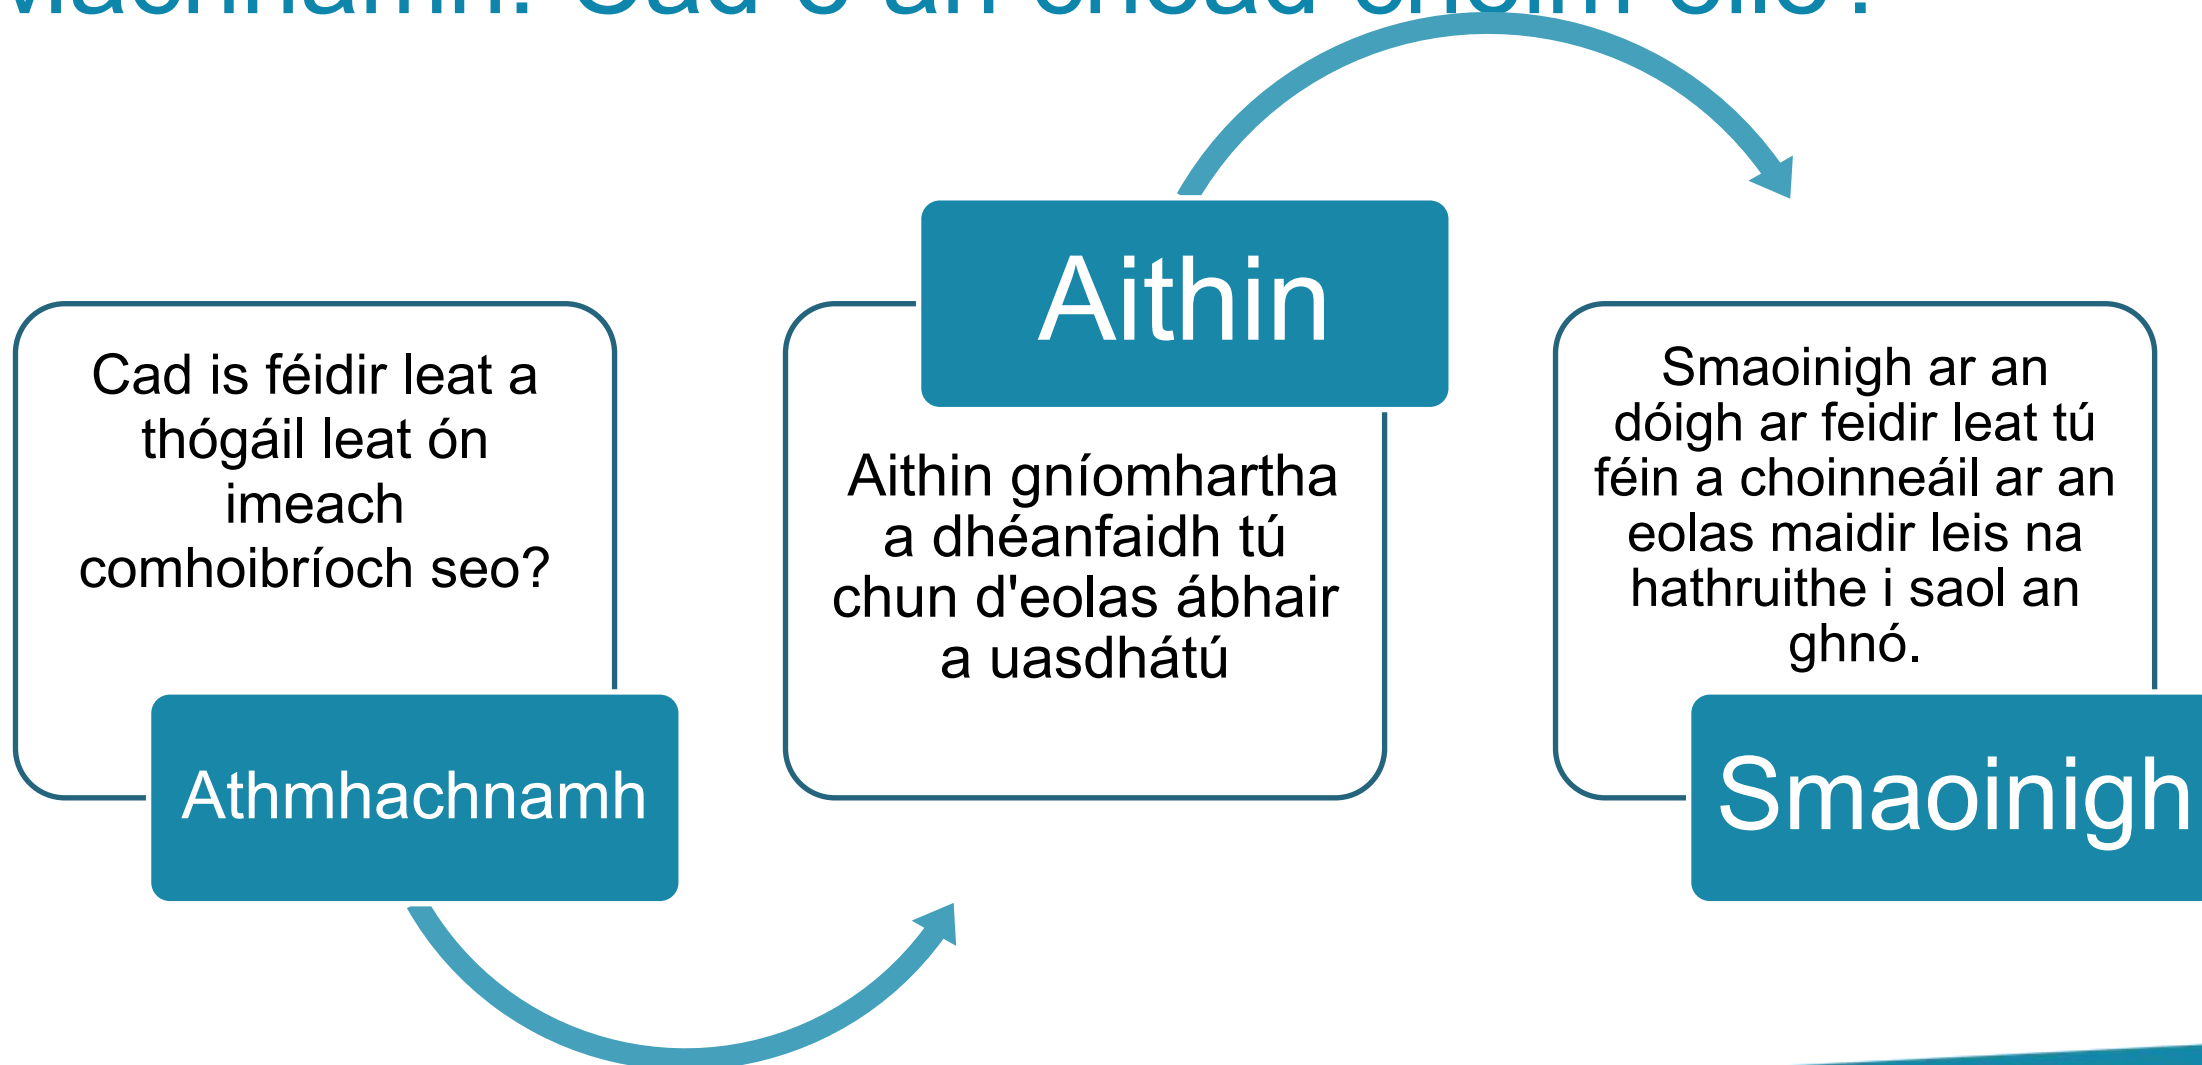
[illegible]

Cad is féidir leat a thógáil leat ón imeach comhoibríoch seo?

Athmhachnamh

Aithin

Aithin gníomhartha a dhéanfaidh tú chun d'eolas ábhair a uasdhátú

Smaoinigh ar an dóigh ar feidir leat tú féin a choinneáil ar an eolas maidir leis na hathruithe i saol an ghnó.

Smaoinigh